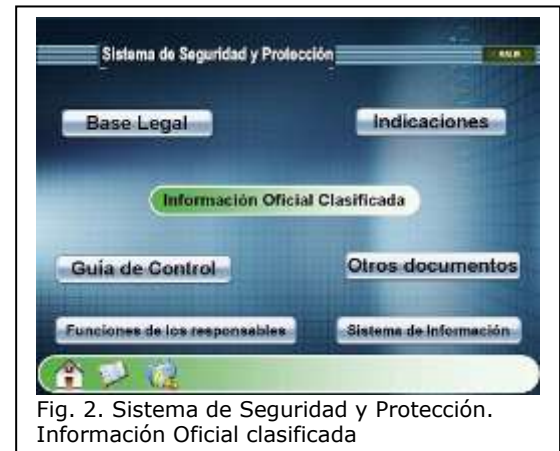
Sistema de Seguridad y Protección

SALIR

Base Legal

Indicaciones

Información Oficial Clasificada

Guía de Control

Otros documentos

Funciones de los responsables

Sistema de Información

Fig. 2. Sistema de Seguridad y Protección. Información Oficial clasificada